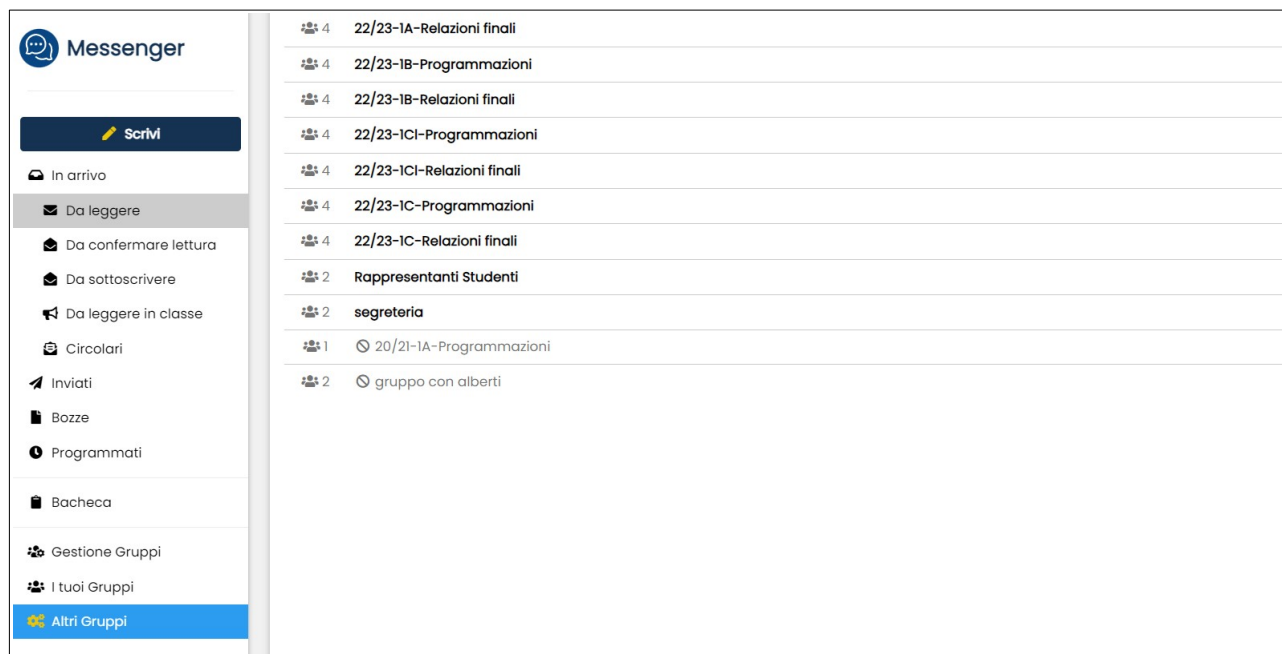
Messenger

Scrivi

In arrivo

Da leggere

Da confermare lettura

Da sottoscrivere

Da leggere in classe

Circolari

Inviati

Bozze

Programmati

Bacheca

Gestione Gruppi

I tuoi Gruppi

Altri Gruppi

4 22/23-1A-Relazioni finali

4 22/23-1B-Programmazioni

4 22/23-1B-Relazioni finali

4 22/23-1CI-Programmazioni

4 22/23-1CI-Relazioni finali

4 22/23-1C-Programmazioni

4 22/23-1C-Relazioni finali

2 Rappresentanti Studenti

2 segreteria

1 20/21-1A-Programmazioni

2 gruppo con alberti